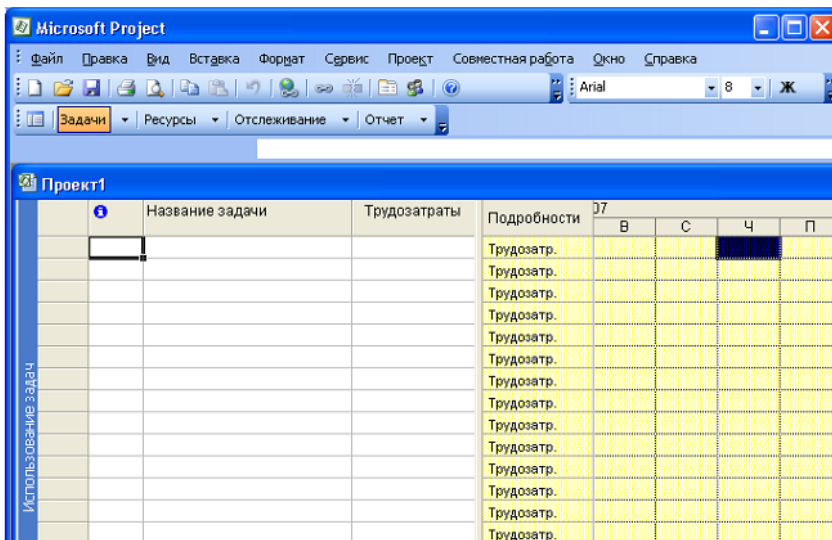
Microsoft Project

Файл Правка Вид Вставка Формат Сервис Проект Совместная работа Окно Справка

Arial 8 Ж

Задачи Ресурсы Отслеживание Отчет

Проект1

Использование задач

| | Название задачи | Трудозатраты | Подробности | В | С | Ч | П |
|---|---|---|---|---|---|---|---|
| | | | Трудозатр. | | | | |
| | | | Трудозатр. | | | | |
| | | | Трудозатр. | | | | |
| | | | Трудозатр. | | | | |
| | | | Трудозатр. | | | | |
| | | | Трудозатр. | | | | |
| | | | Трудозатр. | | | | |
| | | | Трудозатр. | | | | |
| | | | Трудозатр. | | | | |
| | | | Трудозатр. | | | | |
| | | | Трудозатр. | | | | |
| | | | Трудозатр. | | | | |
| | | | Трудозатр. | | | | |
| | | | Трудозатр. | | | | |

07